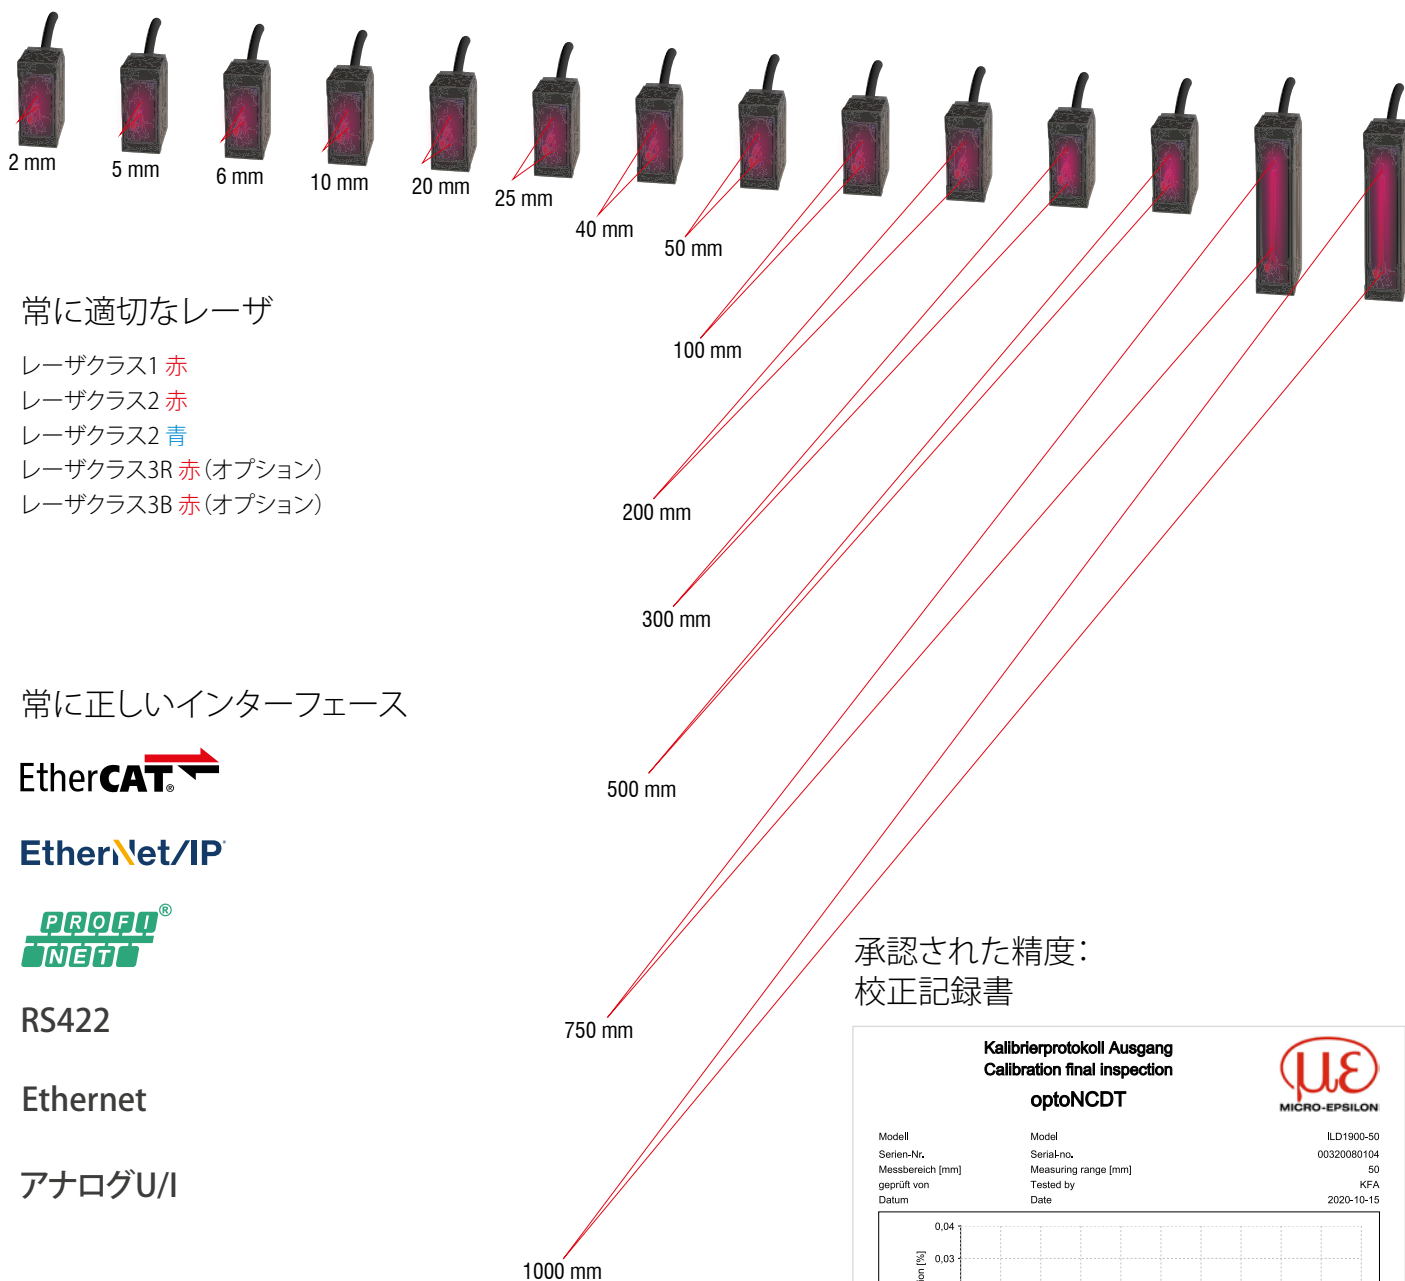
2 mm
5 mm
6 mm
10 mm
20 mm
25 mm
40 mm
50 mm
100 mm
200 mm
300 mm
500 mm
750 mm
1000 mm

常に適切なレーザ

レーザクラス1 赤
レーザクラス2 赤
レーザクラス2 青
レーザクラス3R 赤(オプション)
レーザクラス3B 赤(オプション)

常に正しいインターフェース

EtherCAT.
EtherNet/IP
PROFI NET
RS422
Ethernet
アナログU/I

承認された精度:
校正記録書

Kalibrierprotokoll Ausgang
Calibration final inspection
optoNCDT
MICRO-EPSILON

| Modell | Model | ILD1900-50 |
|---|---|---|
| Serien-Nr. | Serial-no. | 00320080104 |
| Messbereich [mm] | Measuring range [mm] | 50 |
| geprüft von | Tested by | KFA |
| Datum | Date | 2020-10-15 |

0,04
0,03
ion [%]